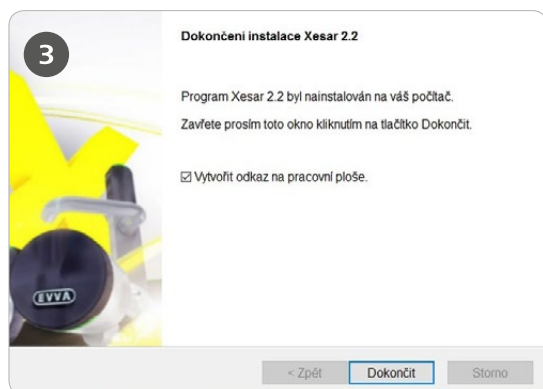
3

Dokončení instalace Xesar 2.2

Program Xesar 2.2 byl nainstalován na váš počítač.

Zavřete prosím toto okno kliknutím na tlačítko Dokončit.

☑ Vytvořit odkaz na pracovní ploše.

EVVA

< Zpět | Dokončit | Storno